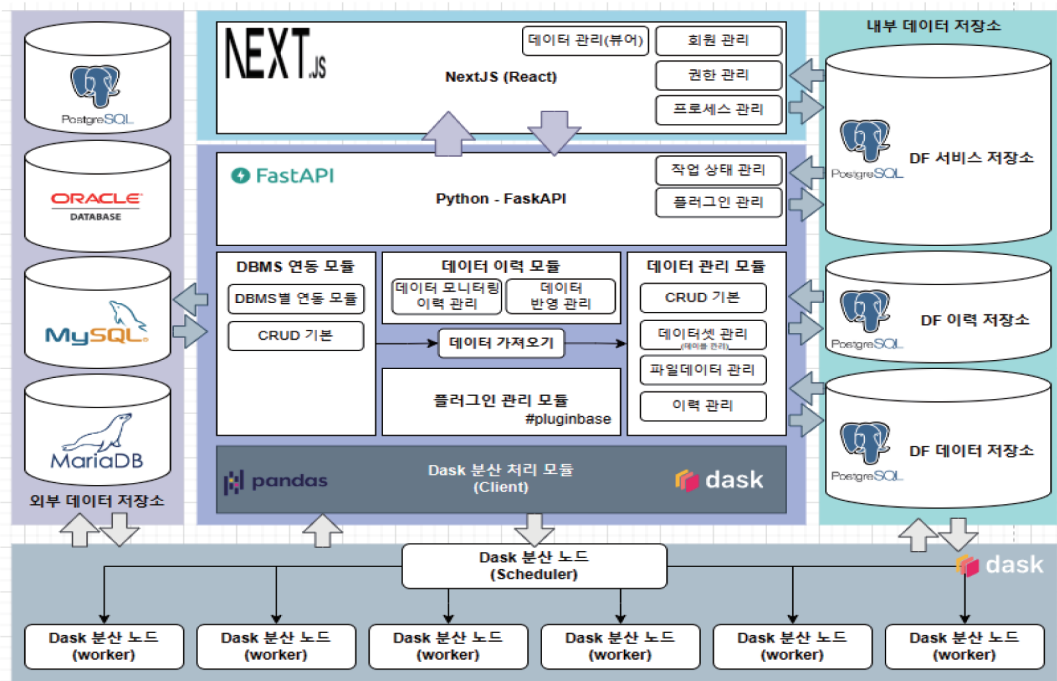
PostgreSQL

ORACLE DATABASE

MySQL

MariaDB

외부 데이터 저장소

NEXT.JS

NextJS (React)

데이터 관리(뷰어)

회원 관리

권한 관리

프로세스 관리

FastAPI

Python - FaskAPI

작업 상태 관리

플러그인 관리

DBMS 연동 모듈

DBMS별 연동 모듈

CRUD 기본

데이터 이력 모듈

데이터 모니터링 이력 관리

데이터 반영 관리

데이터 가져오기

플러그인 관리 모듈 #pluginbase

데이터 관리 모듈

CRUD 기본

데이터셋 관리 (데이터셋 관리)

파일데이터 관리

이력 관리

pandas

Dask 분산 처리 모듈 (Client)

dask

내부 데이터 저장소

PostgreSQL

DF 서비스 저장소

PostgreSQL

DF 이력 저장소

PostgreSQL

DF 데이터 저장소

Dask 분산 노드 (Scheduler)

dask

Dask 분산 노드 (worker)

Dask 분산 노드 (worker)

Dask 분산 노드 (worker)

Dask 분산 노드 (worker)

Dask 분산 노드 (worker)

Dask 분산 노드 (worker)